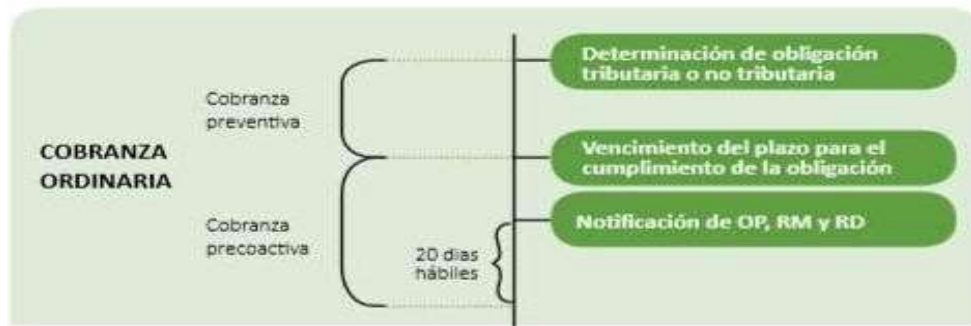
COBRANZA ORDINARIA

Cobranza preventiva

Cobranza precoactiva

20 dias hábiles

Determinación de obligación tributaria o no tributaria

Vencimiento del plazo para el cumplimiento de la obligación

Notificación de OP, RM y RD